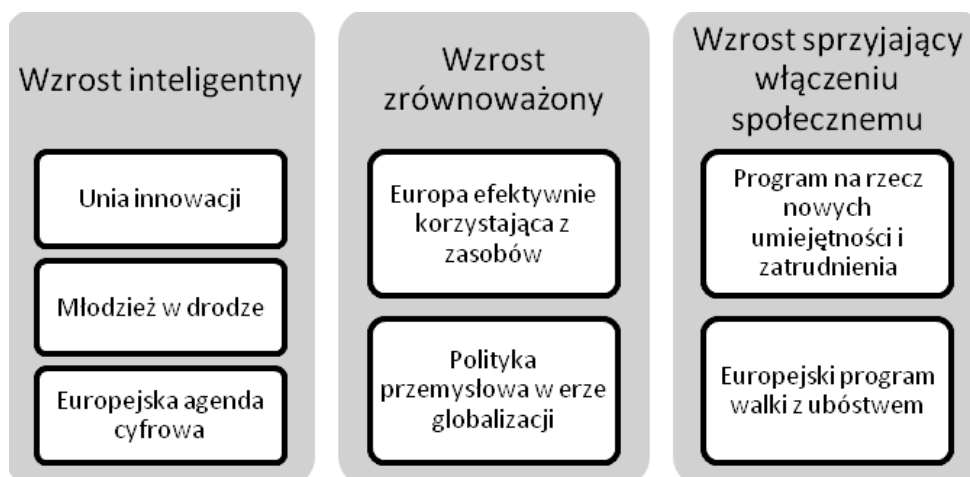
Wzrost inteligentny

Unia innowacji

Młodzież w drodze

Europejska agenda cyfrowa

Wzrost zrównoważony

Europa efektywnie korzystająca z zasobów

Polityka przemysłowa w erze globalizacji

Wzrost sprzyjający włączeniu społecznemu

Program na rzecz nowych umiejętności i zatrudnienia

Europejski program walki z ubóstwem